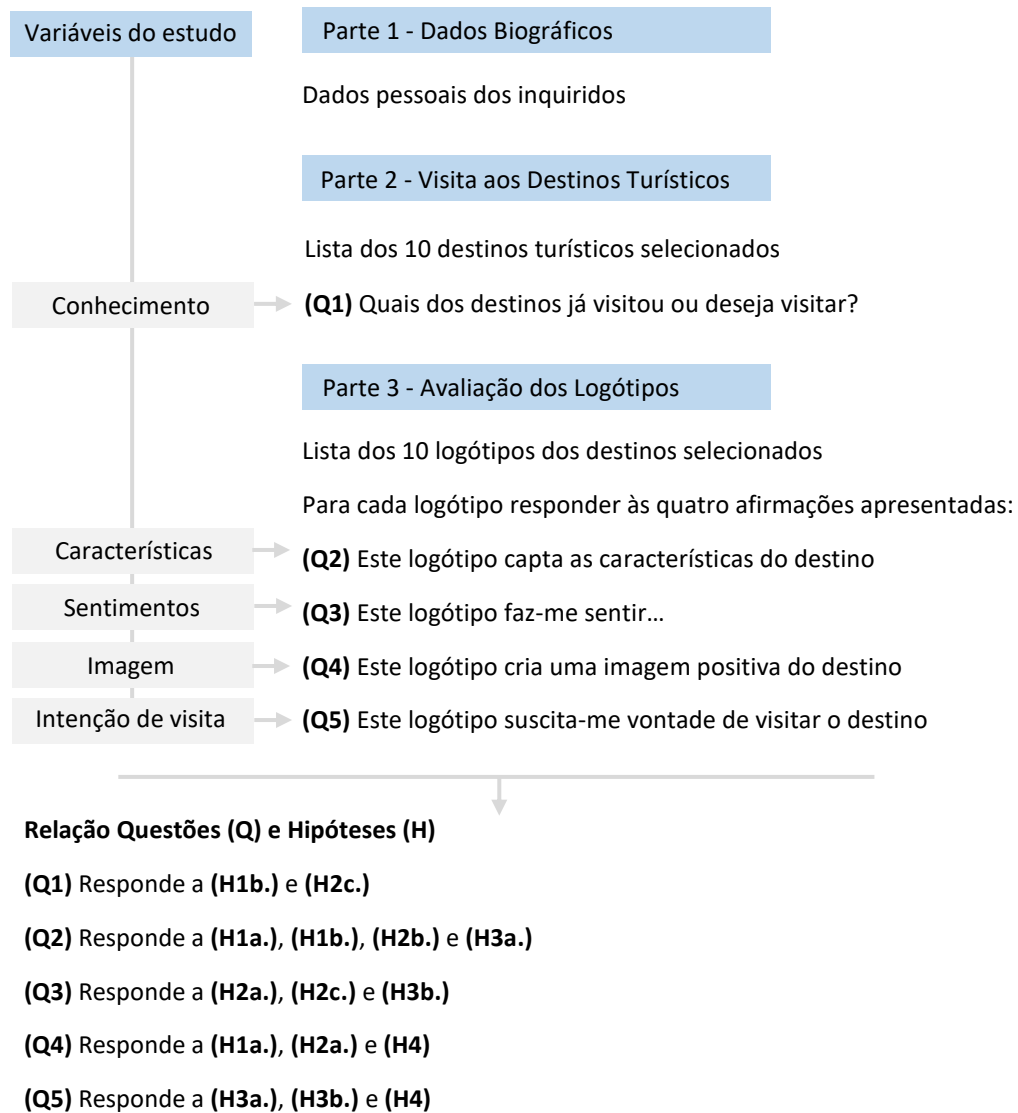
Variáveis do estudo

Parte 1 - Dados Biográficos

Dados pessoais dos inquiridos

Parte 2 - Visita aos Destinos Turísticos

Lista dos 10 destinos turísticos selecionados

Conhecimento

**(Q1)** Quais dos destinos já visitou ou deseja visitar?

Parte 3 - Avaliação dos Logótipos

Lista dos 10 logótipos dos destinos selecionados

Para cada logótipo responder às quatro afirmações apresentadas:

Características

**(Q2)** Este logótipo capta as características do destino

Sentimentos

**(Q3)** Este logótipo faz-me sentir…

Imagem

**(Q4)** Este logótipo cria uma imagem positiva do destino

Intenção de visita

**(Q5)** Este logótipo suscita-me vontade de visitar o destino

**Relação Questões (Q) e Hipóteses (H)**

**(Q1)** Responde a **(H1b.)** e **(H2c.)**

**(Q2)** Responde a **(H1a.)**, **(H1b.)**, **(H2b.)** e **(H3a.)**

**(Q3)** Responde a **(H2a.)**, **(H2c.)** e **(H3b.)**

**(Q4)** Responde a **(H1a.)**, **(H2a.)** e **(H4)**

**(Q5)** Responde a **(H3a.)**, **(H3b.)** e **(H4)**